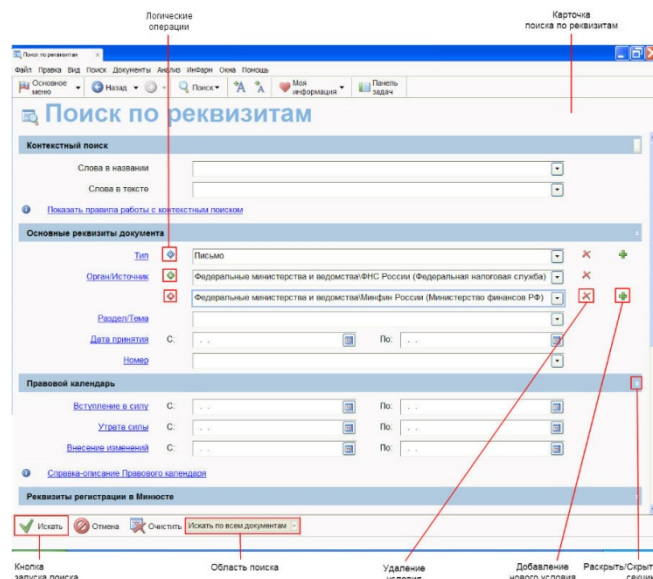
Логические операции

Карточка поиска по реквизитам

Поиск по реквизитам

Файл Правка Вид Поиск Документы Анализ Инфарм Окна Помощь

Основное меню | Назад | Поиск | Моя информация | Панель задач

Поиск по реквизитам

Контекстный поиск

Слова в названии

Слова в тексте

Показать правила работы с контекстным поиском

Основные реквизиты документа

Тип | Письмо

Орган/Источник | Федеральные министерства и ведомства\ФНС России (Федеральная налоговая служба)

Федеральные министерства и ведомства\Минфин России (Министерство финансов РФ)

Раздел/Тема

Дата принятия С: . . По: . .

Номер

Правовой календарь

Вступление в силу С: . . По: . .

Утрата силы С: . . По: . .

Внесение изменений С: . . По: . .

Справка-описание Правового календаря

Реквизиты регистрации в Минюсте

Искать | Отмена | Очистить | Искать по всем документам

Кнопка запуска поиска

Область поиска

Удаление условия

Добавление нового условия

Раскрыть/Скрыть секцию